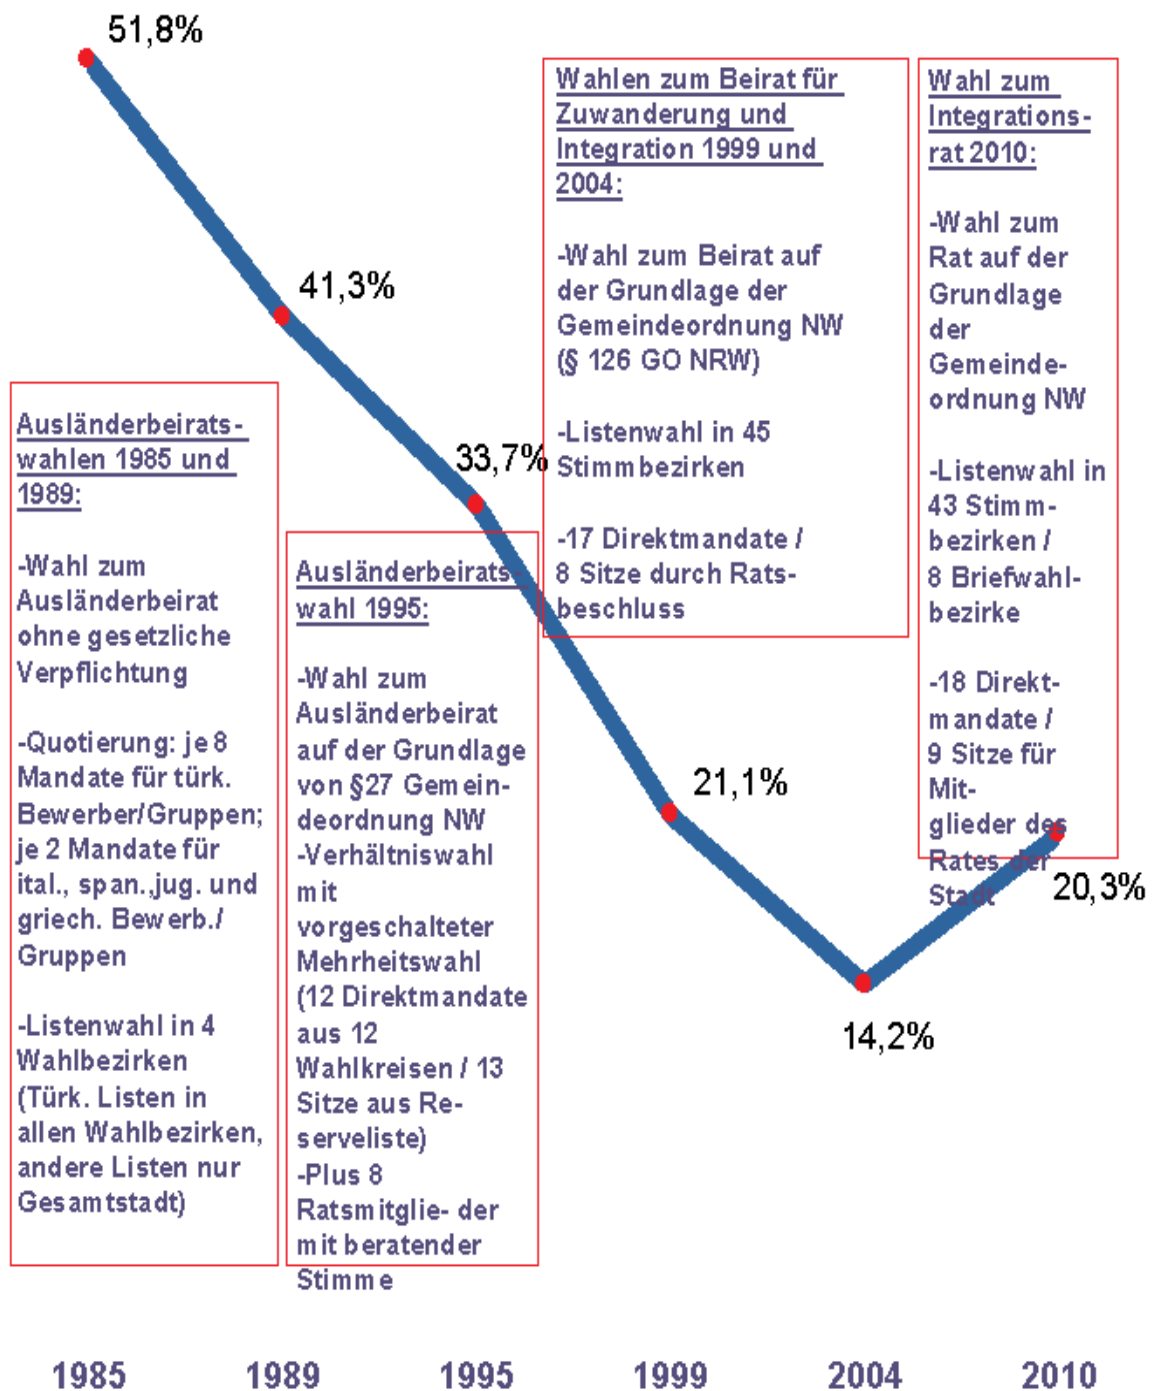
51,8%

41,3%

33,7%

21,1%

14,2%

20,3%

Ausländerbeiratswahlen 1985 und 1989:

-Wahl zum Ausländerbeirat ohne gesetzliche Verpflichtung

-Quotierung: je 8 Mandate für türk. Bewerber/Gruppen; je 2 Mandate für ital., span.,jug. und griech. Bewerb./ Gruppen

-Listenwahl in 4 Wahlbezirken (Türk. Listen in allen Wahlbezirken, andere Listen nur Gesamtstadt)

Ausländerbeiratswahl 1995:

-Wahl zum Ausländerbeirat auf der Grundlage von §27 Gemeindeordnung NW
-Verhältniswahl mit vorgeschalteter Mehrheitswahl (12 Direktmandate aus 12 Wahlkreisen / 13 Sitze aus Reserveliste)
-Plus 8 Ratsmitglie- der mit beratender Stimme

Wahlen zum Beirat für Zuwanderung und Integration 1999 und 2004:

-Wahl zum Beirat auf der Grundlage der Gemeindeordnung NW (§ 126 GO NRW)

-Listenwahl in 45 Stimmbezirken

-17 Direktmandate / 8 Sitze durch Ratsbeschluss

Wahl zum Integrationsrat 2010:

-Wahl zum Rat auf der Grundlage der Gemeindeordnung NW

-Listenwahl in 43 Stimmbezirken / 8 Briefwahlbezirke

-18 Direktmandate / 9 Sitze für Mitglieder des Rates der Stadt

1985 1989 1995 1999 2004 2010